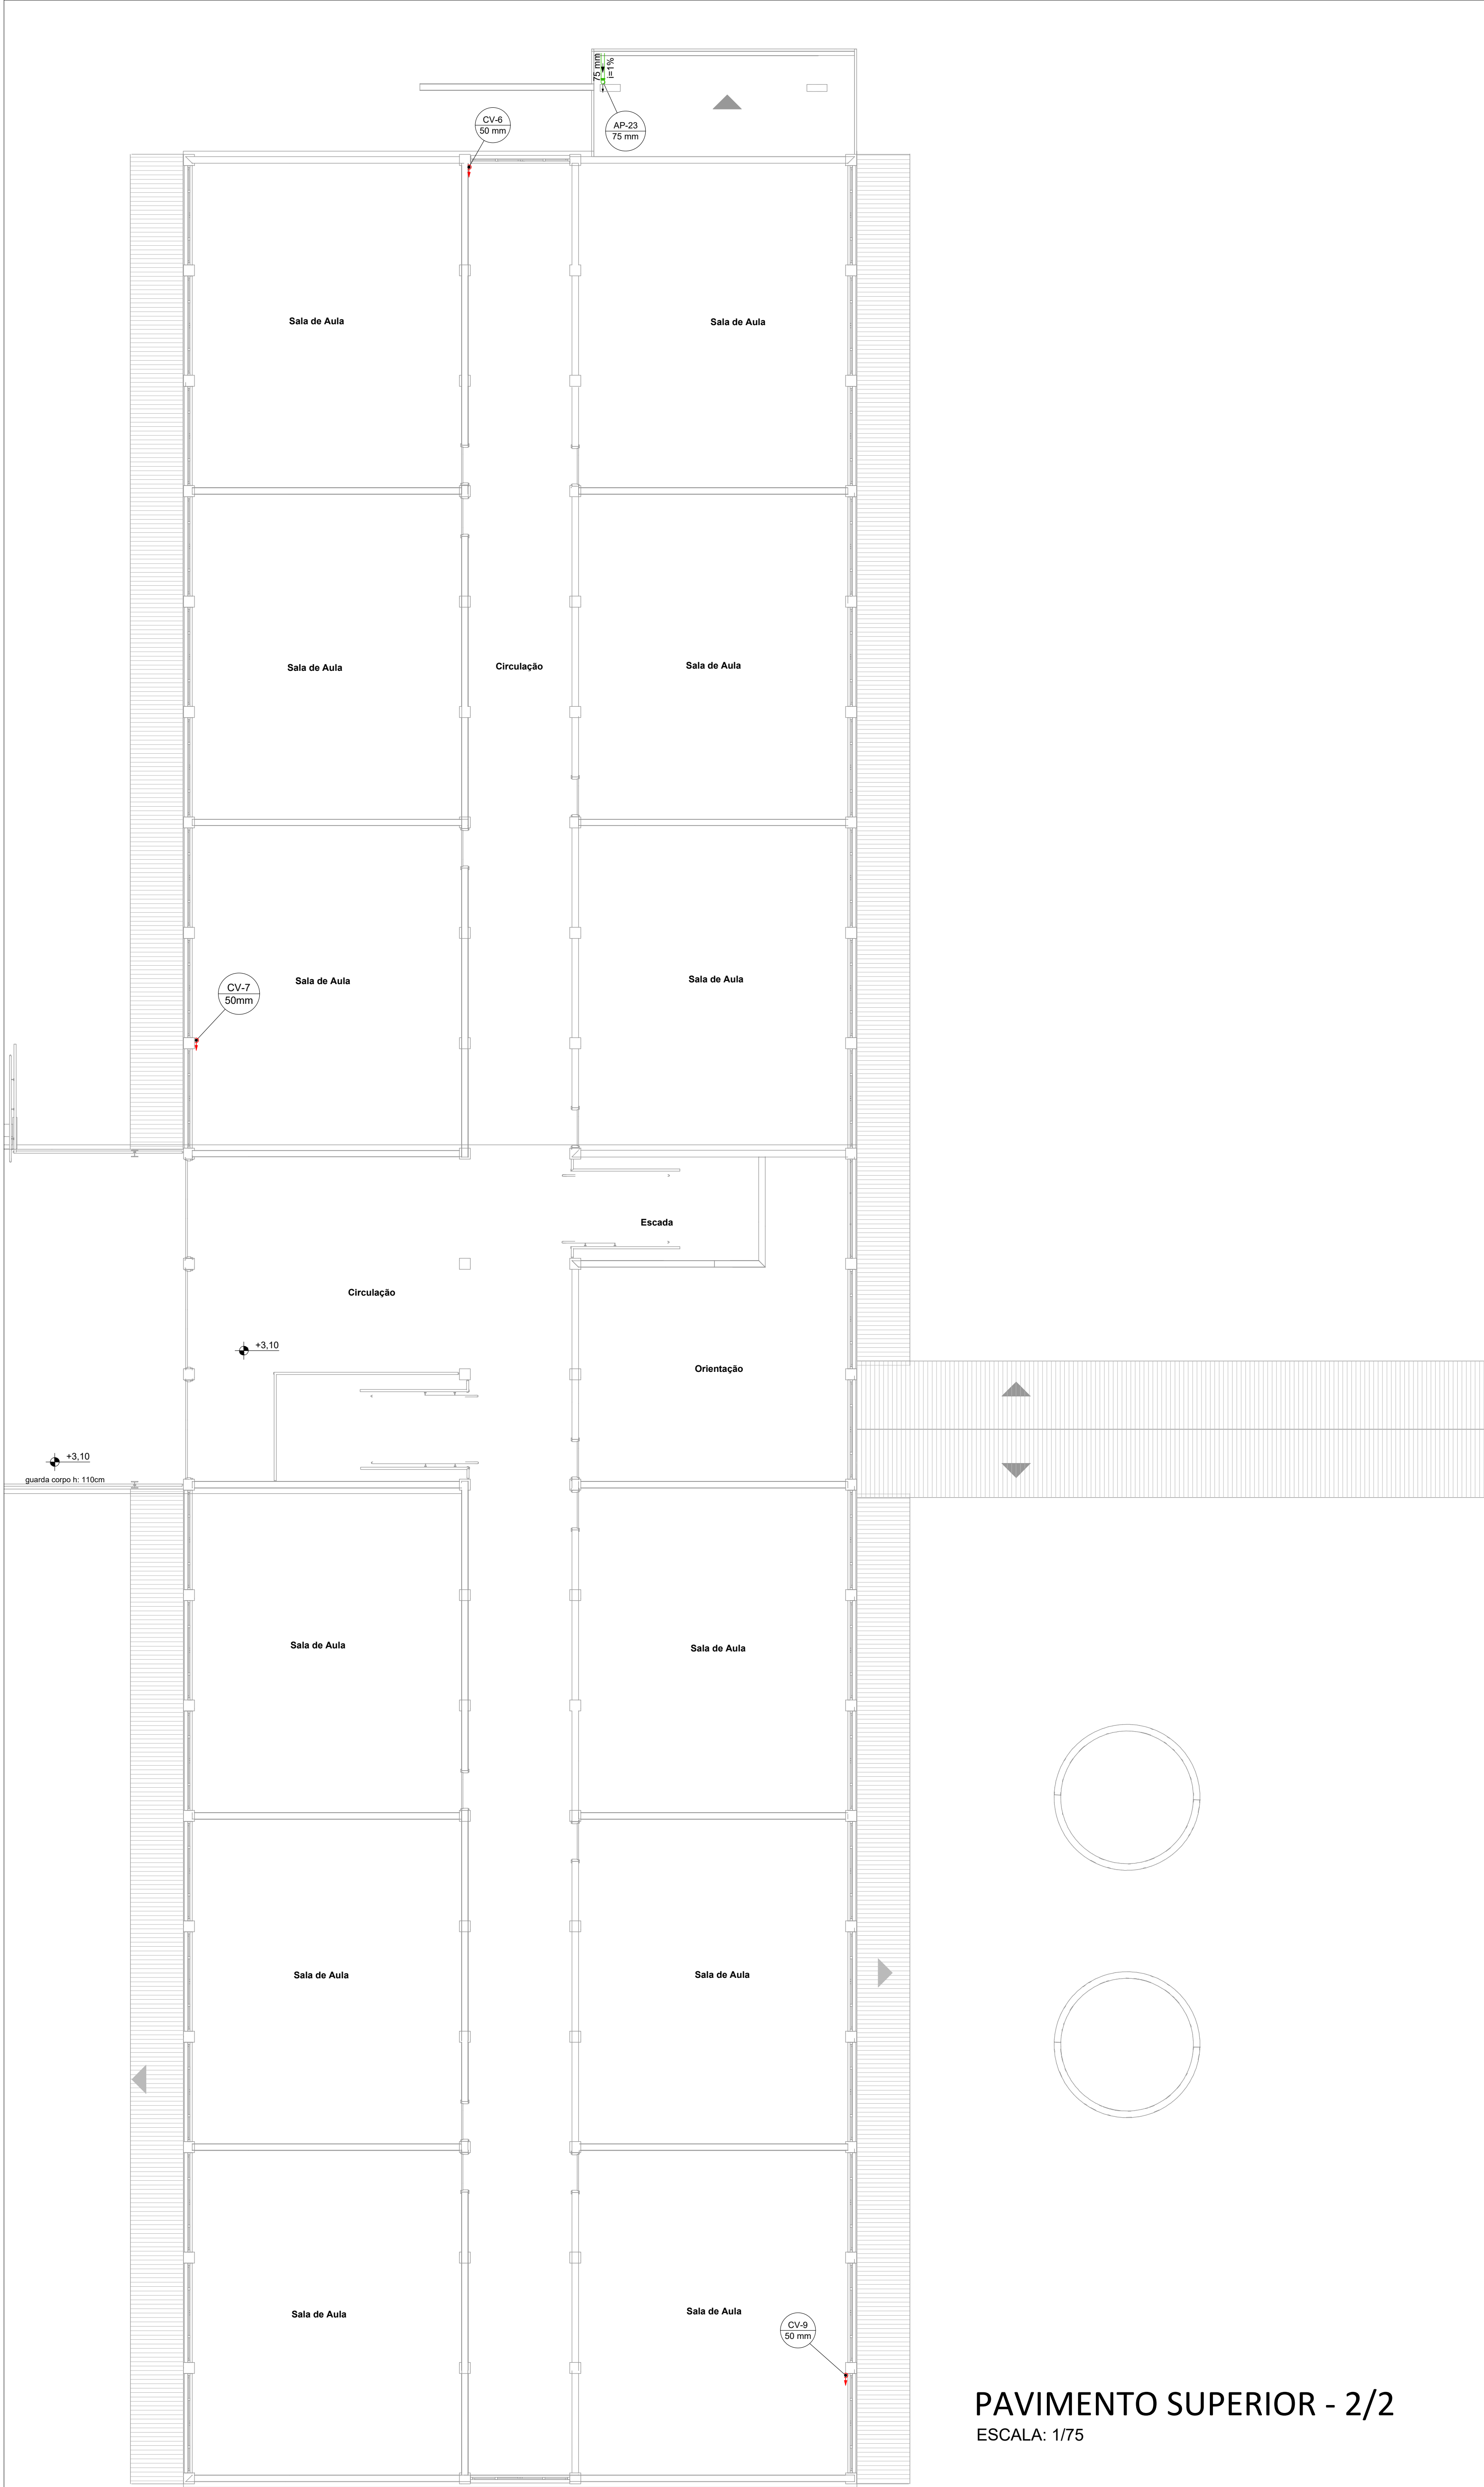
75 mm
i=1%
CV-6
50 mm
AP-23
75 mm
Sala de Aula
Sala de Aula
Sala de Aula
Circulação
Sala de Aula
CV-7
50mm
Sala de Aula
Sala de Aula
Escada
Circulação
+3,10
Orientação
+3,10
guarda corpo h: 110cm
Sala de Aula
Sala de Aula
Sala de Aula
Sala de Aula
Sala de Aula
Sala de Aula
CV-9
50 mm
PAVIMENTO SUPERIOR - 2/2
ESCALA: 1/75